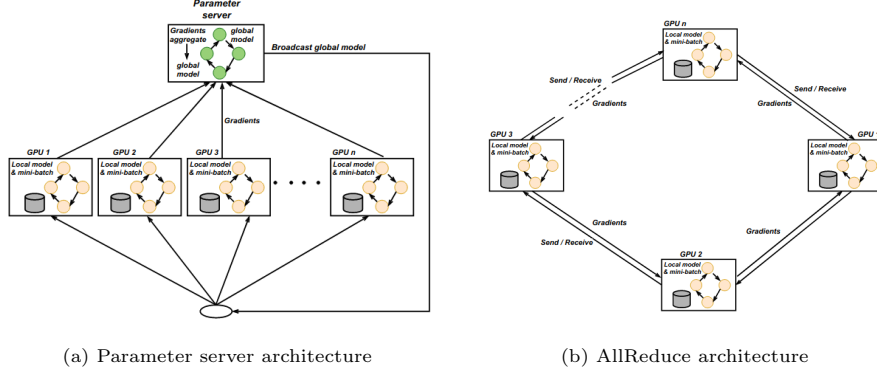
Parameter server

Gradients aggregate

global model

global model

Broadcast global model

Gradients

GPU 1
Local model & mini-batch

GPU 2
Local model & mini-batch

GPU 3
Local model & mini-batch

GPU n
Local model & mini-batch

(a) Parameter server architecture

GPU n
Local model & mini-batch

Send / Receive

Gradients

Send / Receive

Gradients

GPU 3
Local model & mini-batch

GPU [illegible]
Local model & mini-batch

Gradients

Send / Receive

Gradients

GPU 2
Local model & mini-batch

(b) AllReduce architecture